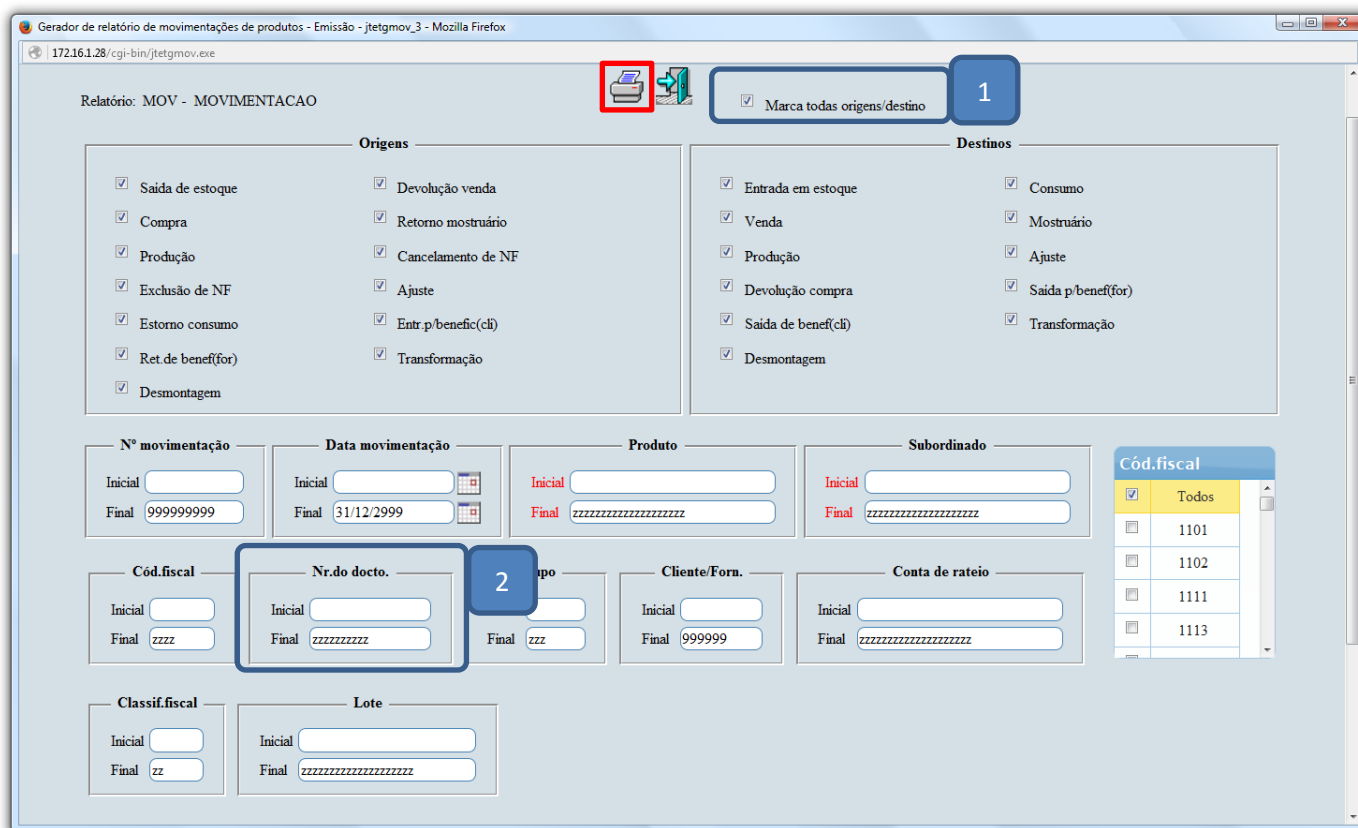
Gerador de relatório de movimentações de produtos - Emissão - jtetgmov_3 - Mozilla Firefox

172.16.1.28/cgi-bin/jtetgmov.exe

Relatório: MOV - MOVIMENTACAO

Marca todas origens/destino

1

Origens

Saida de estoque
Compra
Produção
Exclusão de NF
Estorno consumo
Ret.de benef(for)
Desmontagem
Devolução venda
Retorno mostruário
Cancelamento de NF
Ajuste
Entr.p/benefic(cli)
Transformação

Destinos

Entrada em estoque
Venda
Produção
Devolução compra
Saida de benef(cli)
Desmontagem
Consumo
Mostruário
Ajuste
Saida p/benef(for)
Transformação

Nº movimentação
Inicial
Final 999999999

Data movimentação
Inicial
Final 31/12/2999

Produto
Inicial
Final zzzzzzzzzzzzzzzzzzzz

Subordinado
Inicial
Final zzzzzzzzzzzzzzzzzzzz

Cód.fiscal
Todos
1101
1102
1111
1113

Cód.fiscal
Inicial
Final zzzz

Nr.do docto.
Inicial
Final zzzzzzzzzz

2

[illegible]upo
Final zzz

Cliente/Forn.
Inicial
Final 999999

Conta de rateio
Inicial
Final zzzzzzzzzzzzzzzzzzzz

Classif.fiscal
Inicial
Final zz

Lote
Inicial
Final zzzzzzzzzzzzzzzzzzzz